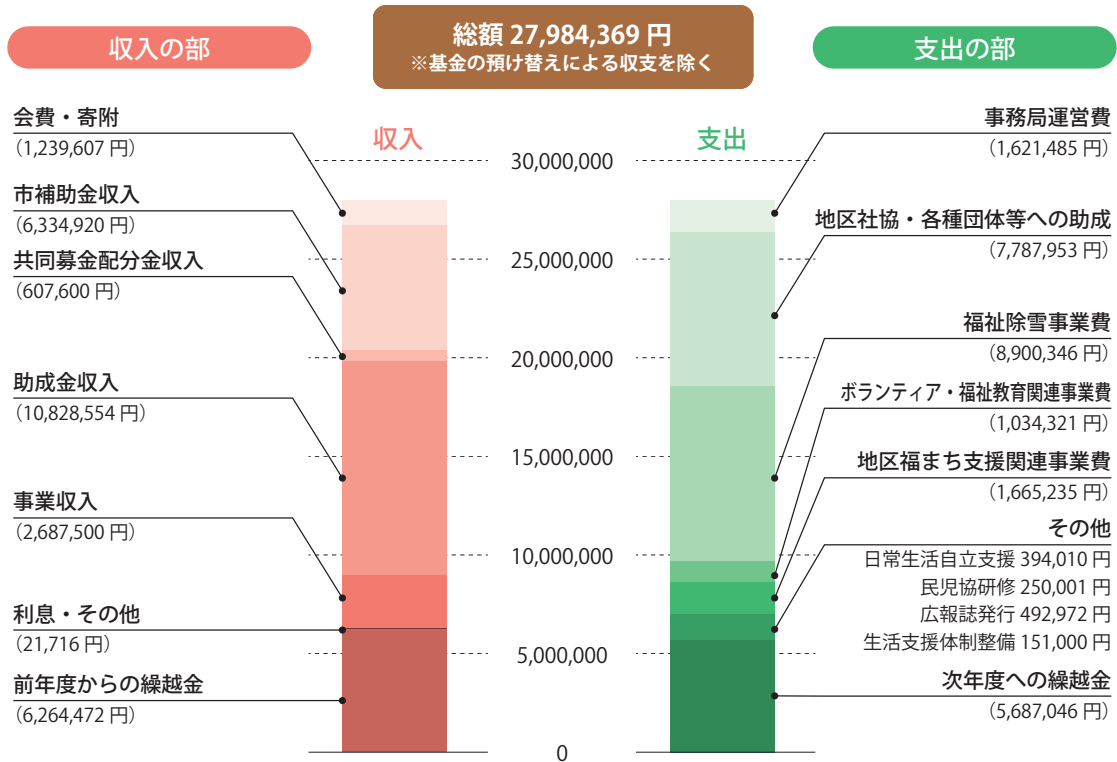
収入の部

総額 27,984,369 円
※基金の預け替えによる収支を除く

支出の部

会費・寄附
（1,239,607 円）

市補助金収入
（6,334,920 円）

共同募金配分金収入
（607,600 円）

助成金収入
（10,828,554 円）

事業収入
（2,687,500 円）

利息・その他
（21,716 円）

前年度からの繰越金
（6,264,472 円）

収入

支出

30,000,000
25,000,000
20,000,000
15,000,000
10,000,000
5,000,000
0

事務局運営費
（1,621,485 円）

地区社協・各種団体等への助成
（7,787,953 円）

福祉除雪事業費
（8,900,346 円）

ボランティア・福祉教育関連事業費
（1,034,321 円）

地区福まち支援関連事業費
（1,665,235 円）

その他
日常生活自立支援 394,010 円
民児協研修 250,001 円
広報誌発行 492,972 円
生活支援体制整備 151,000 円

次年度への繰越金
（5,687,046 円）